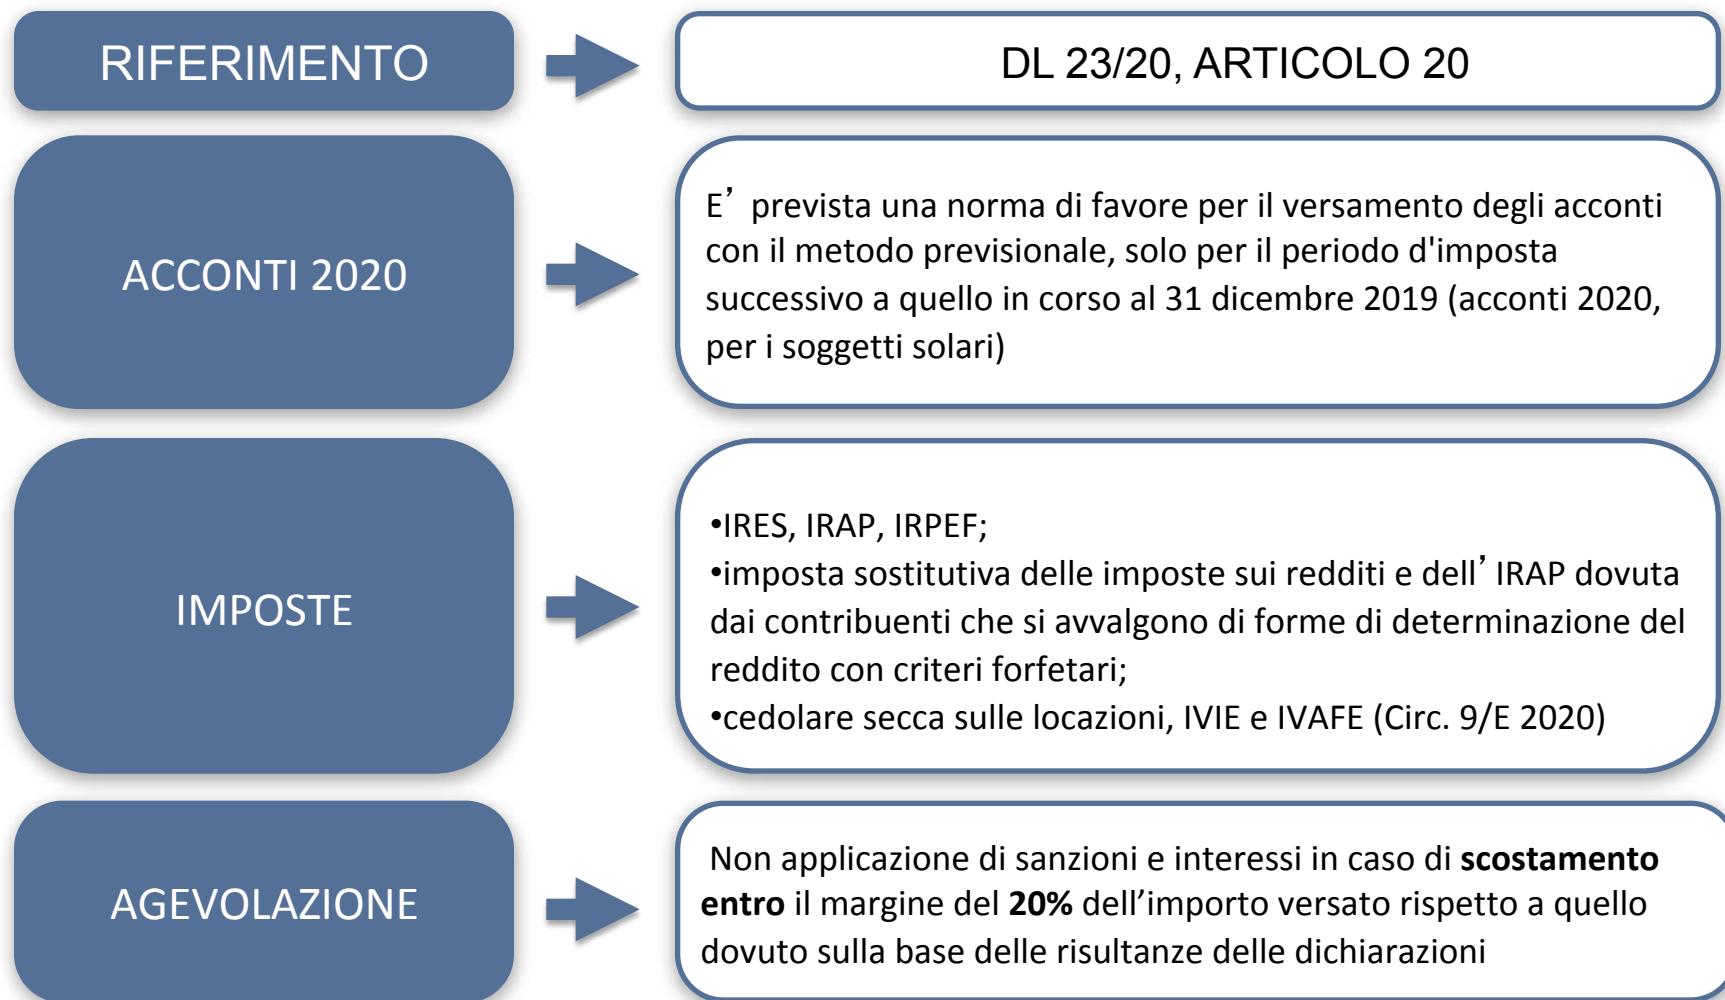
RIFERIMENTO

DL 23/20, ARTICOLO 20

ACCONTI 2020

E’ prevista una norma di favore per il versamento degli acconti con il metodo previsionale, solo per il periodo d'imposta successivo a quello in corso al 31 dicembre 2019 (acconti 2020, per i soggetti solari)

IMPOSTE

•IRES, IRAP, IRPEF;
•imposta sostitutiva delle imposte sui redditi e dell’IRAP dovuta dai contribuenti che si avvalgono di forme di determinazione del reddito con criteri forfetari;
•cedolare secca sulle locazioni, IVIE e IVAFE (Circ. 9/E 2020)

AGEVOLAZIONE

Non applicazione di sanzioni e interessi in caso di **scostamento entro** il margine del **20%** dell’importo versato rispetto a quello dovuto sulla base delle risultanze delle dichiarazioni